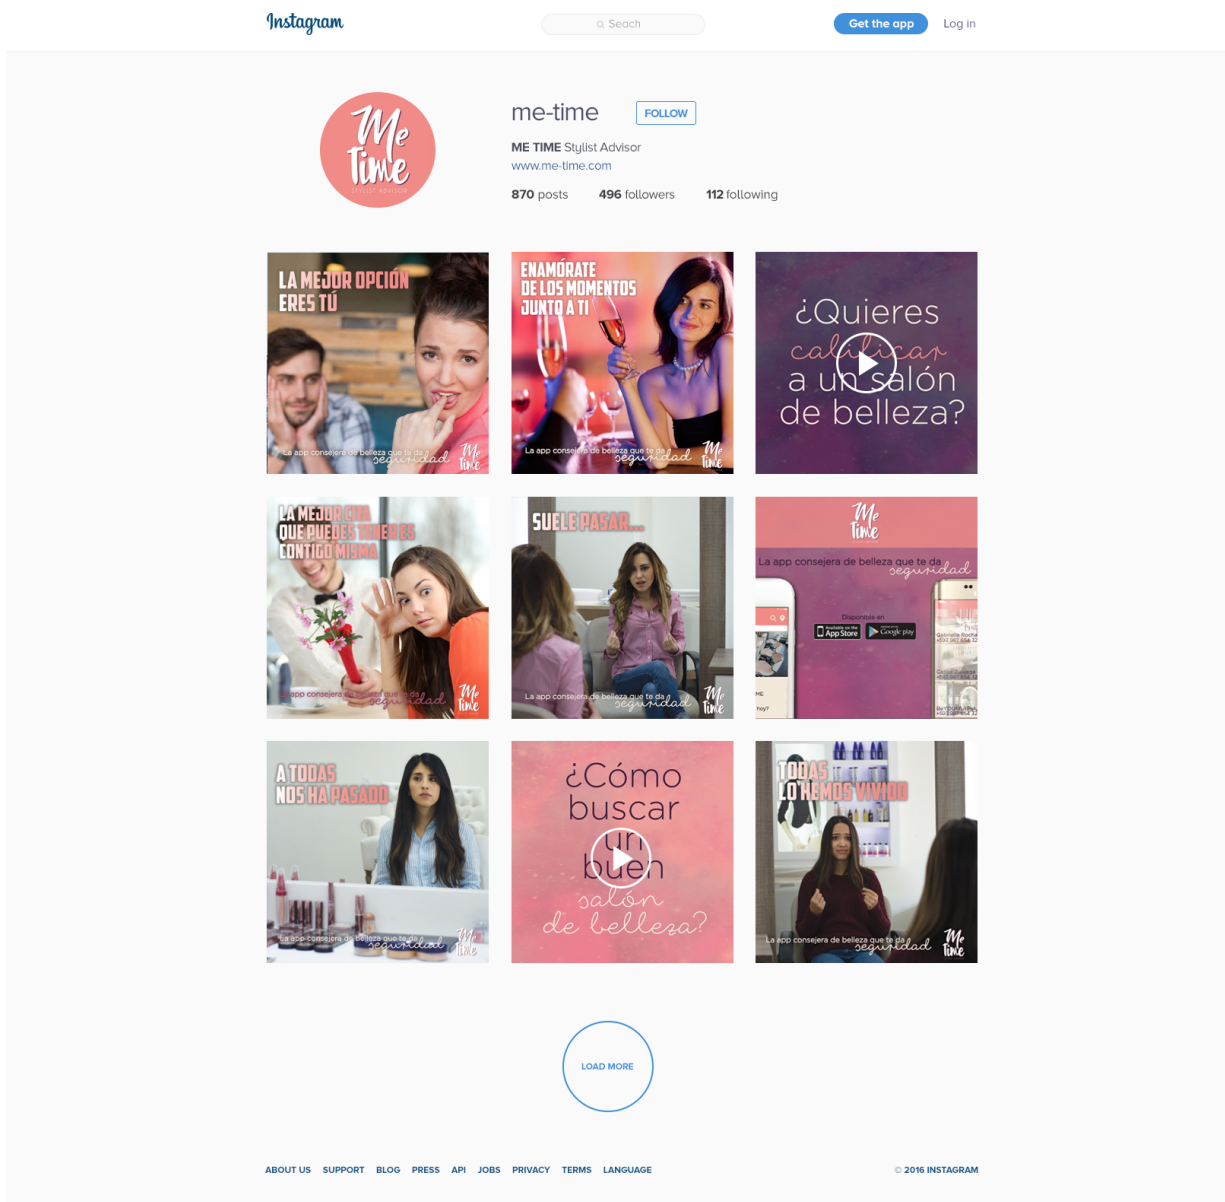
Instagram

Seach

Get the app

Log in

Me Time
STYLIST ADVISOR

me-time

FOLLOW

ME TIME Stylist Advisor
www.me-time.com

870 posts 496 followers 112 following

LA MEJOR OPCIÓN ERES TÚ

La app consejera de belleza que te da seguridad
Me Time

ENAMÓRATE DE LOS MOMENTOS JUNTO A TI

La app consejera de belleza que te da seguridad
Me Time

¿Quieres calificar a un salón de belleza?

LA MEJOR CITA QUE PUEDES TENER ES CONTIGO MISMA

La app consejera de belleza que te da seguridad
Me Time

SUELE PASAR...

La app consejera de belleza que te da seguridad
Me Time

Me Time

La app consejera de belleza que te da seguridad

Disponible en
App Store
Google play

A TODAS NOS HA PASADO

La app consejera de belleza que te da seguridad
Me Time

¿Cómo buscar un buen salón de belleza?

TODAS LO HEMOS VIVIDO

La app consejera de belleza que te da seguridad
Me Time

LOAD MORE

ABOUT US SUPPORT BLOG PRESS API JOBS PRIVACY TERMS LANGUAGE

© 2016 INSTAGRAM